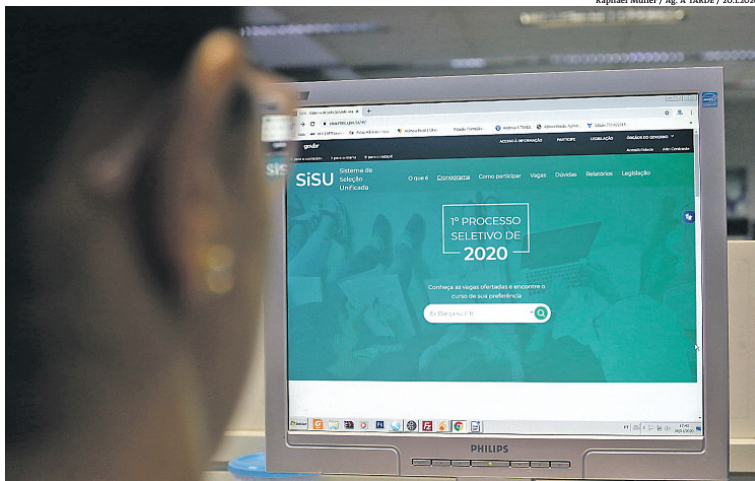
Raphael Müller / Ag. A TARDE / 20.1.20

gov.br

SiSU Sistema de Seleção Unificada

O que é Cronograma Como participar Vagas Dúvidas Relatórios Legislação

1º PROCESSO SELETIVO DE 2020

Conheça as vagas ofertadas e encontre o curso de sua preferência

PHILIPS